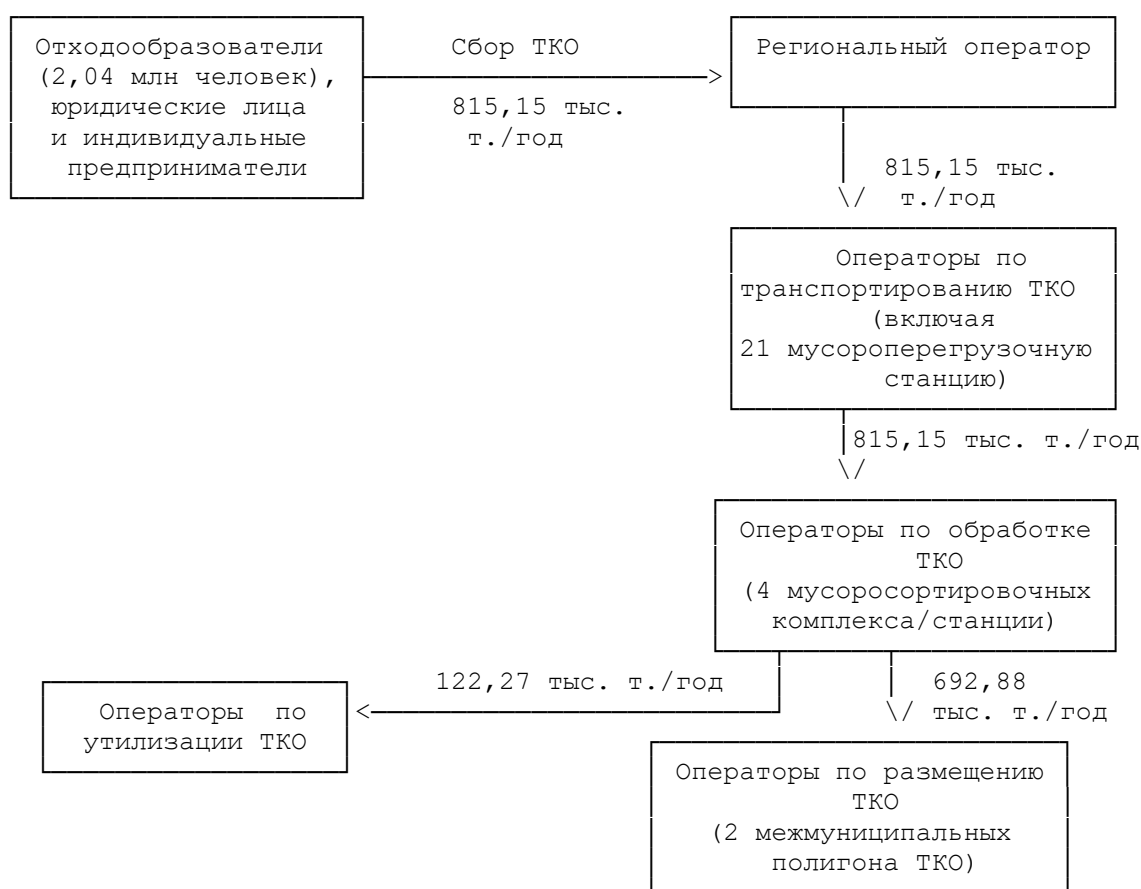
Отходообразователи (2,04 млн человек), юридические лица и индивидуальные предприниматели

Сбор ТКО

815,15 тыс. т./год

Региональный оператор

815,15 тыс. т./год

Операторы по транспортированию ТКО (включая 21 мусороперегрузочную станцию)

815,15 тыс. т./год

Операторы по обработке ТКО (4 мусоросортировочных комплекса/станции)

122,27 тыс. т./год

Операторы по утилизации ТКО

692,88 тыс. т./год

Операторы по размещению ТКО (2 межмуниципальных полигона ТКО)